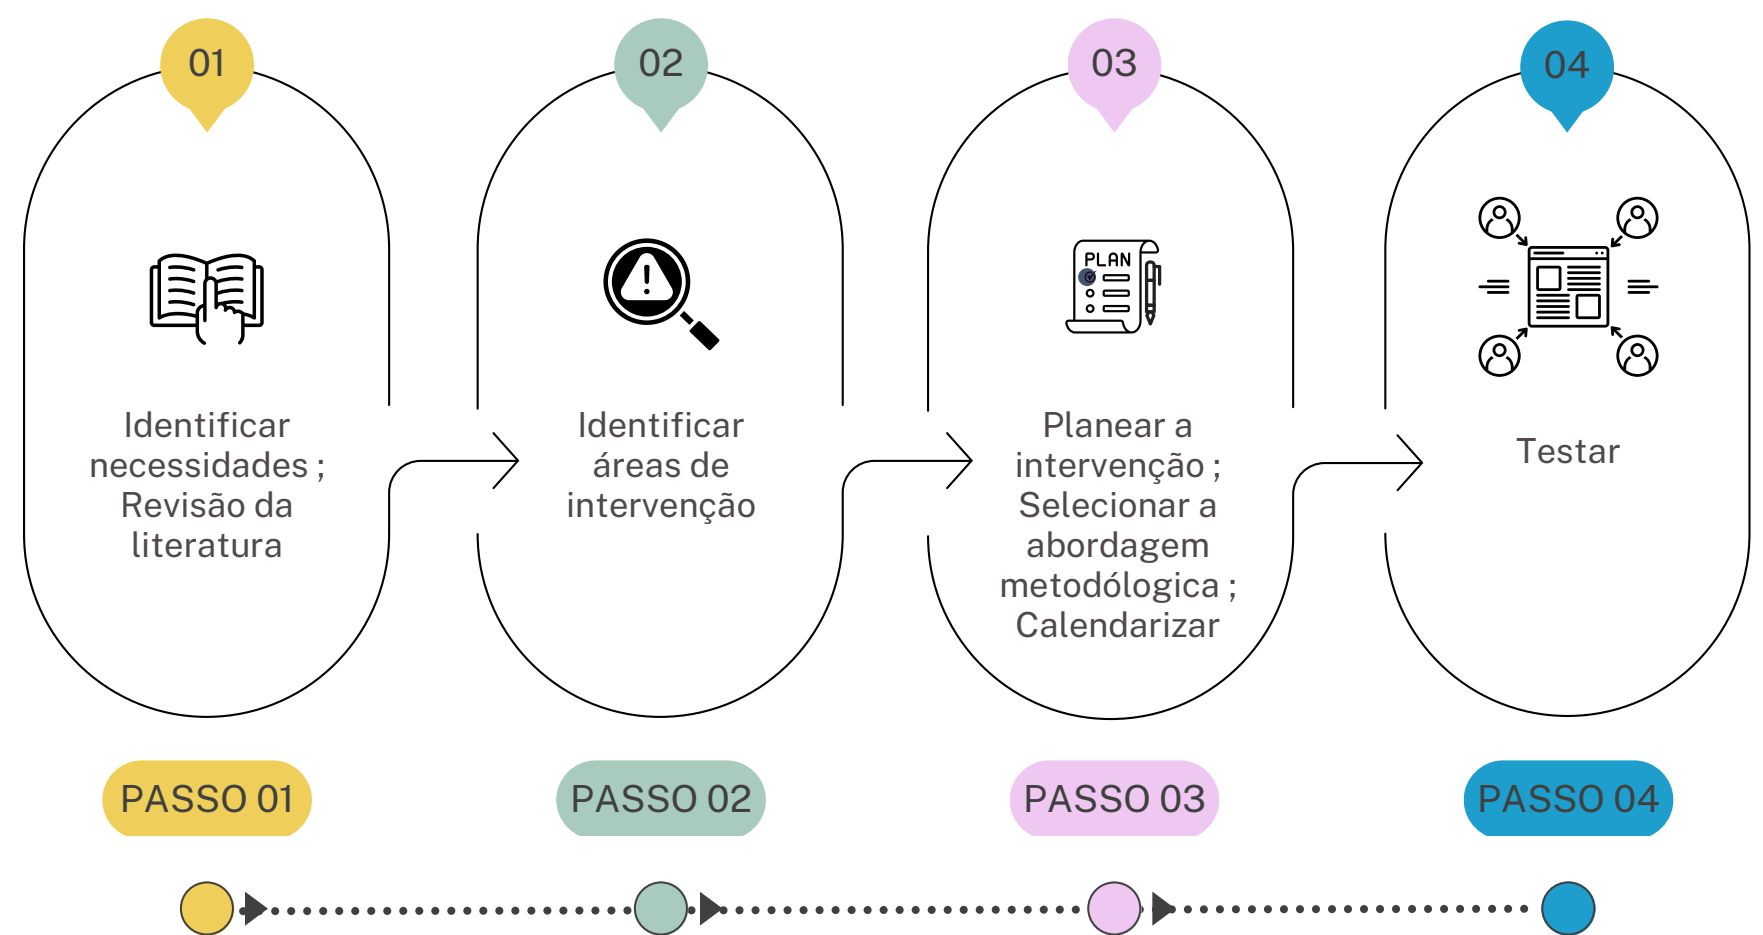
01

Identificar necessidades ; Revisão da literatura

02

Identificar áreas de intervenção

03

PLAN

Planear a intervenção ; Selecionar a abordagem metodólogica ; Calendarizar

04

Testar

PASSO 01

PASSO 02

PASSO 03

PASSO 04